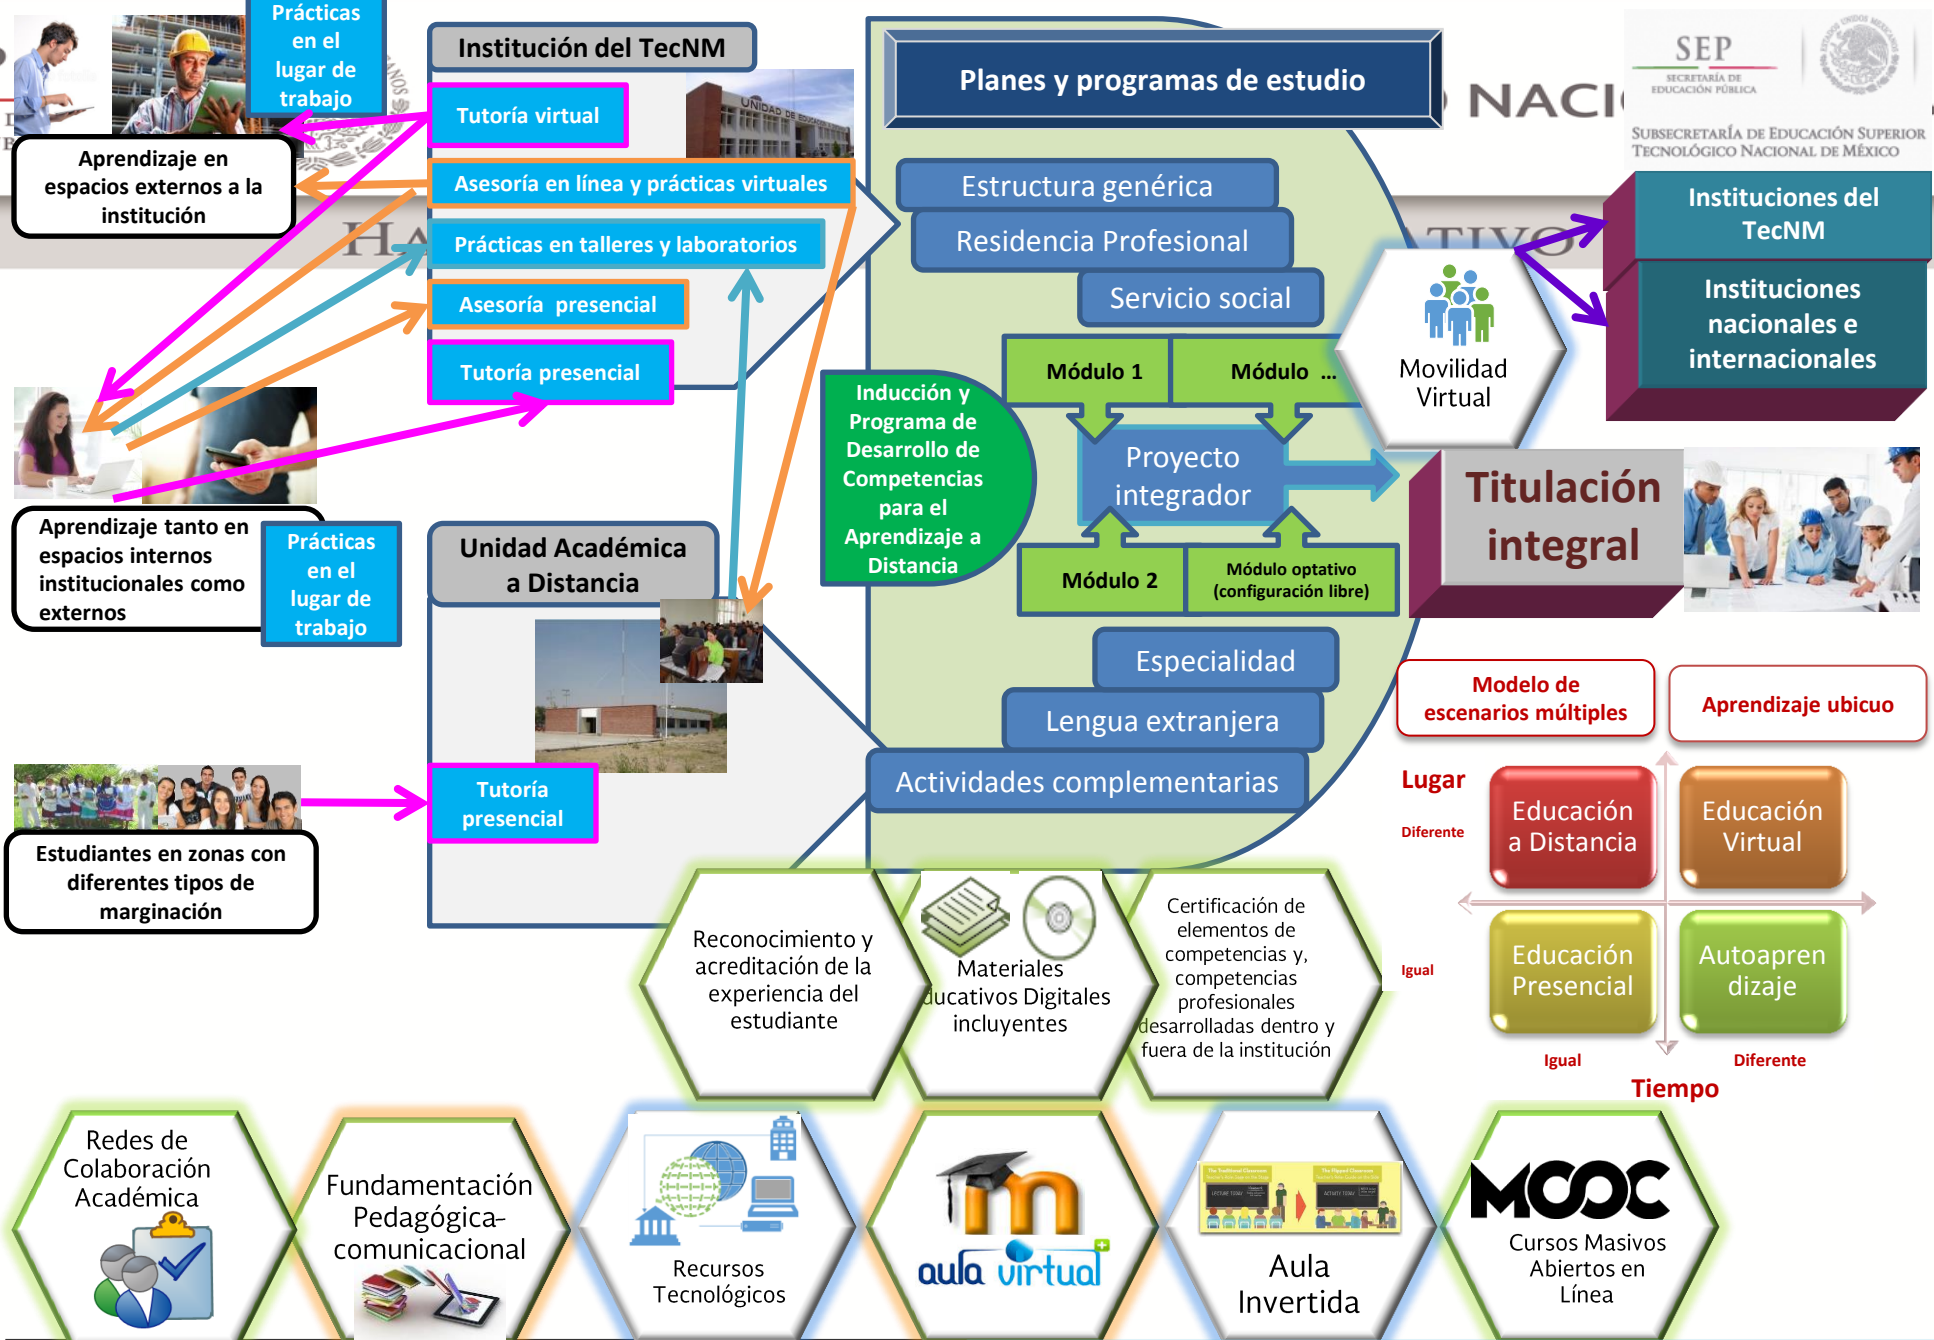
Prácticas en el lugar de trabajo

Aprendizaje en espacios externos a la institución

Institución del TecNM

Tutoría virtual

Asesoría en línea y prácticas virtuales

Prácticas en talleres y laboratorios

Asesoría presencial

Tutoría presencial

Planes y programas de estudio

NACI

SEP
SECRETARÍA DE EDUCACIÓN PÚBLICA

SUBSECRETARÍA DE EDUCACIÓN SUPERIOR
TECNOLÓGICO NACIONAL DE MÉXICO

Estructura genérica

Residencia Profesional

Servicio social

Módulo 1

Módulo ...

Movilidad Virtual

Instituciones del TecNM

Instituciones nacionales e internacionales

Inducción y Programa de Desarrollo de Competencias para el Aprendizaje a Distancia

Proyecto integrador

Módulo 2

Módulo optativo (configuración libre)

Titulación integral

Aprendizaje tanto en espacios internos institucionales como externos

Prácticas en el lugar de trabajo

Unidad Académica a Distancia

Especialidad

Lengua extranjera

Actividades complementarias

Modelo de escenarios múltiples

Aprendizaje ubicuo

Lugar

Diferente

Educación a Distancia

Educación Virtual

Igual

Educación Presencial

Autoaprendizaje

Igual

Diferente

Tiempo

Tutoría presencial

Estudiantes en zonas con diferentes tipos de marginación

Reconocimiento y acreditación de la experiencia del estudiante

Materiales ducativos Digitales incluyentes

Certificación de elementos de competencias y, competencias profesionales desarrolladas dentro y fuera de la institución

Redes de Colaboración Académica

Fundamentación Pedagógica-comunicacional

Recursos Tecnológicos

aula virtual

Aula Invertida

MOOC
Cursos Masivos Abiertos en Línea